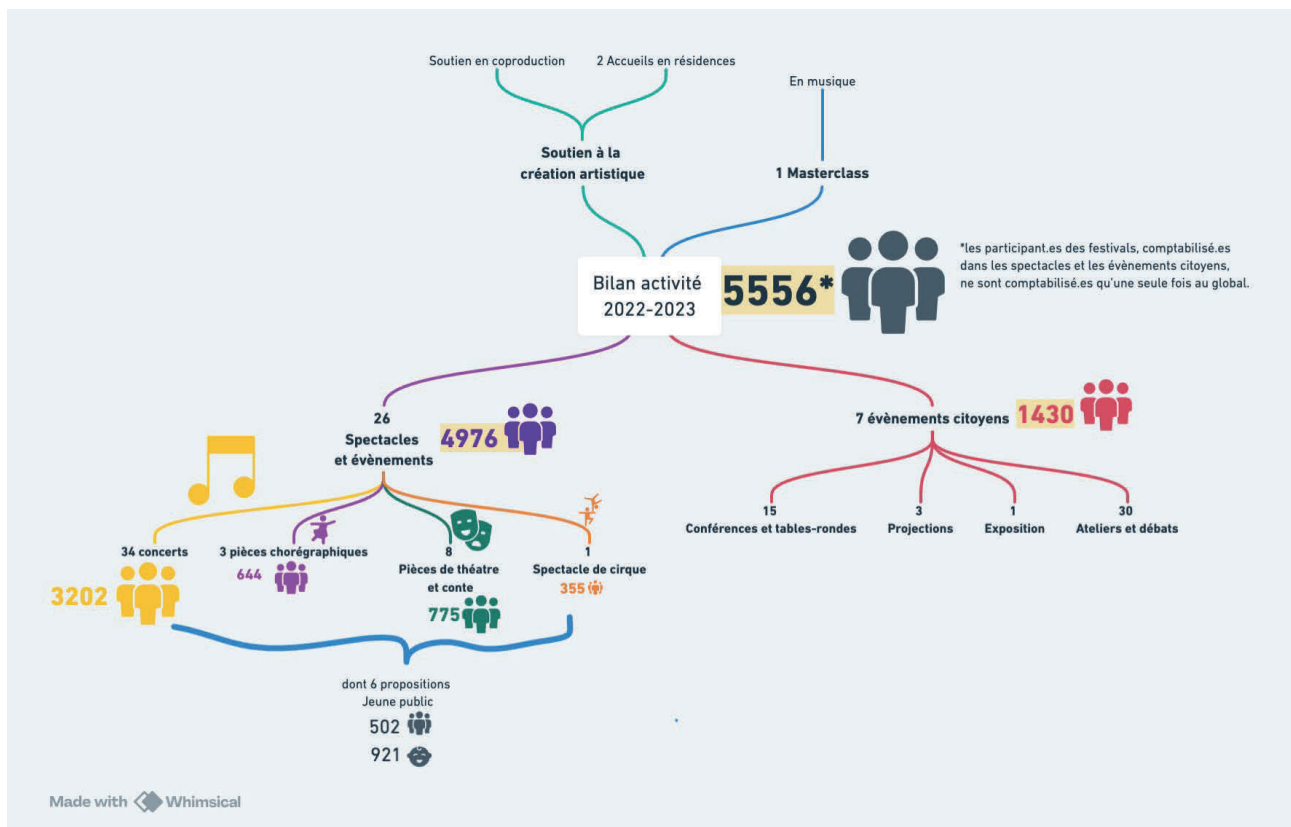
Soutien en coproduction

2 Accueils en résidences

En musique

Soutien à la création artistique

1 Masterclass

Bilan activité 2022-2023

5556*

*les participant.es des festivals, comptabilisé.es dans les spectacles et les évènements citoyens, ne sont comptabilisé.es qu'une seule fois au global.

26 Spectacles et évènements

4976

7 évènements citoyens

1430

34 concerts

3202

3 pièces chorégraphiques

644

8 Pièces de théatre et conte

775

1 Spectacle de cirque

355

15 Conférences et tables-rondes

3 Projections

1 Exposition

30 Ateliers et débats

dont 6 propositions Jeune public

502

921

Made with Whimsical